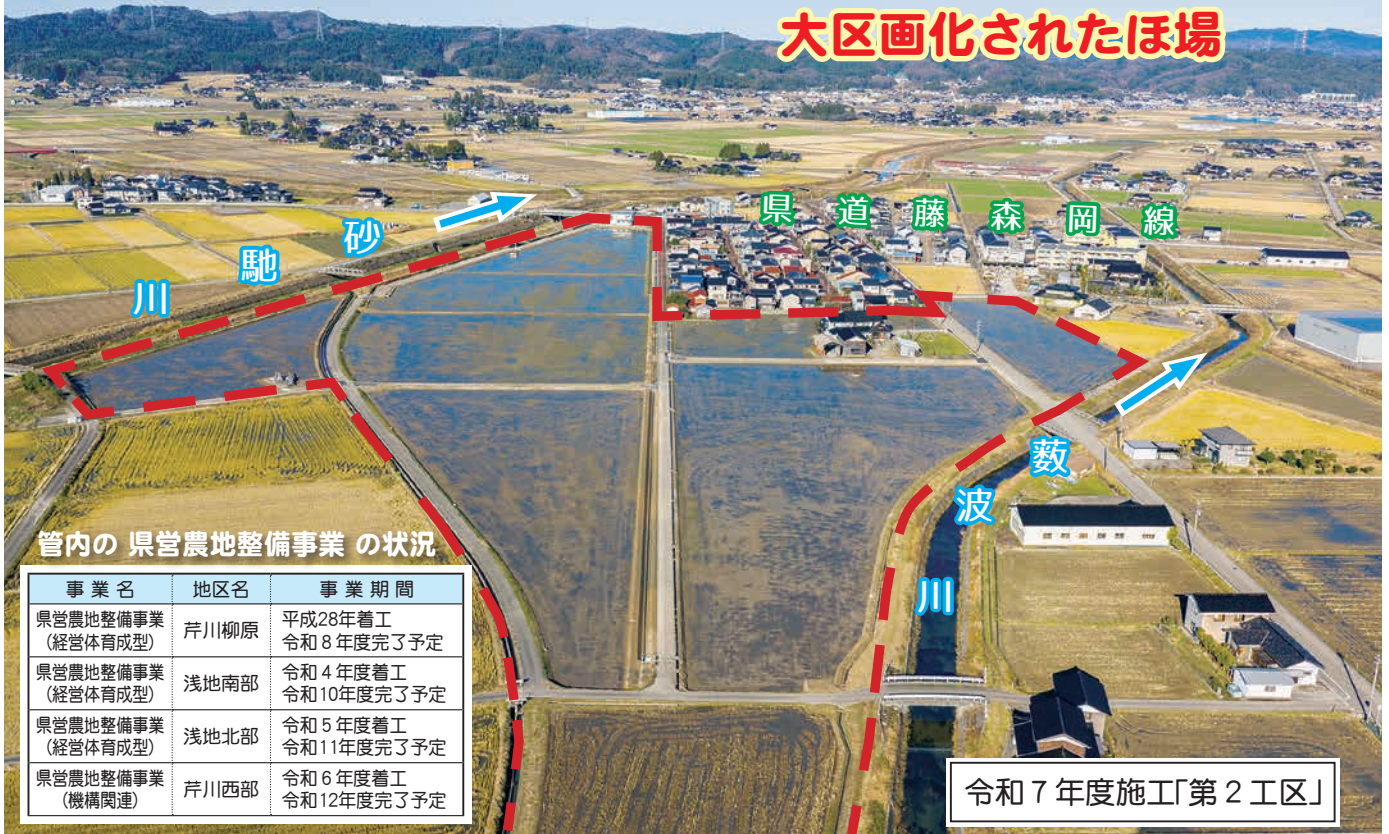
大区画化されたほ場

砂
馳
川

県道藤森岡線

薮
波
川

管内の 県営農地整備事業 の状況

| 事業名 | 地区名 | 事業期間 |
|---|---|---|
| 県営農地整備事業（経営体育成型） | 芹川柳原 | 平成28年着工 令和８年度完了予定 |
| 県営農地整備事業（経営体育成型） | 浅地南部 | 令和４年度着工 令和10年度完了予定 |
| 県営農地整備事業（経営体育成型） | 浅地北部 | 令和５年度着工 令和11年度完了予定 |
| 県営農地整備事業（機構関連） | 芹川西部 | 令和６年度着工 令和12年度完了予定 |

令和７年度施工「第２工区」